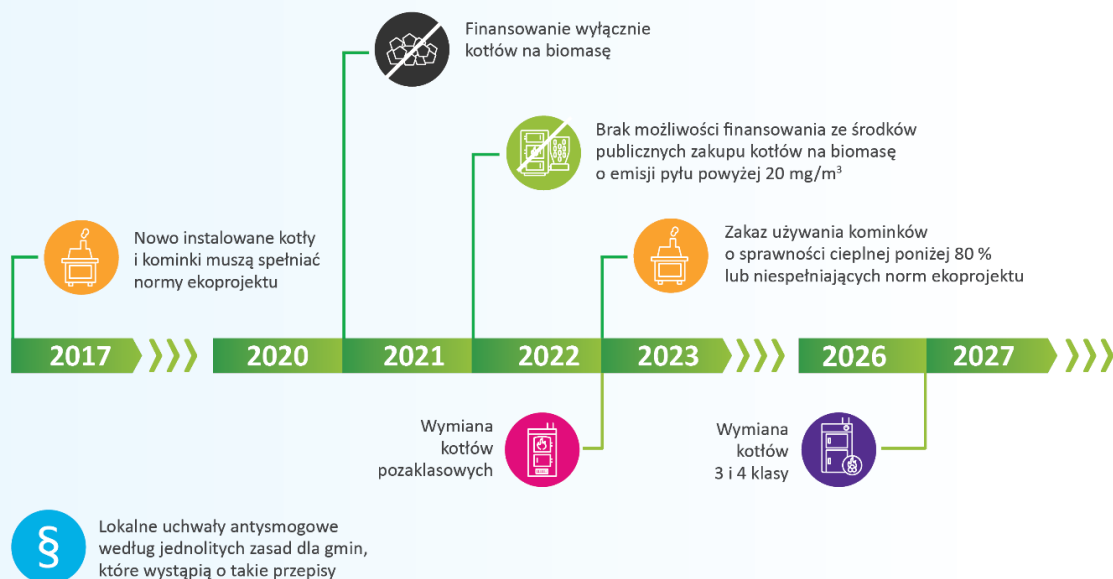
Finansowanie wyłącznie kotłów na biomasę

Brak możliwości finansowania ze środków publicznych zakupu kotłów na biomasę o emisji pyłu powyżej 20 mg/m$^3$

Nowo instalowane kotły i kominki muszą spełniać normy ekoprojektu

Zakaz używania kominków o sprawności cieplnej poniżej 80 % lub niespełniających norm ekoprojektu

2017

2020

2021

2022

2023

2026

2027

Wymiana kotłów pozaklasowych

Wymiana kotłów 3 i 4 klasy

§

Lokalne uchwały antysmogowe według jednolitych zasad dla gmin, które wystąpią o takie przepisy